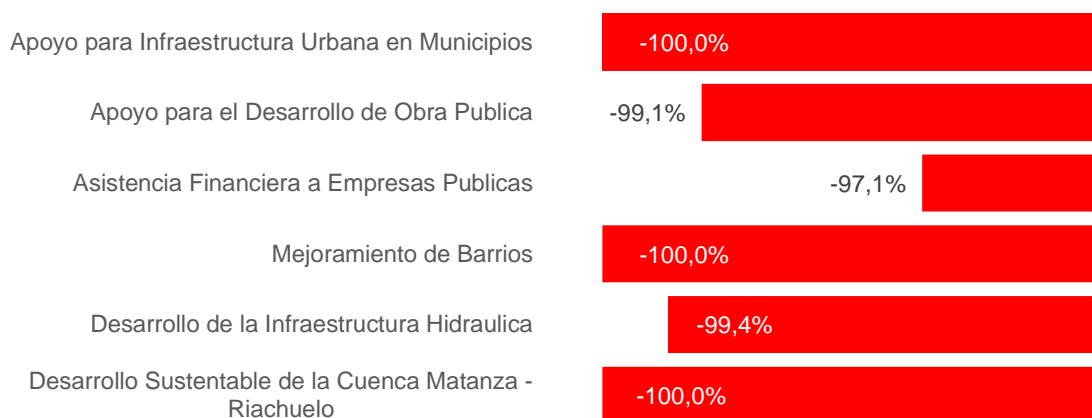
Apoyo para Infraestructura Urbana en Municipios -100,0%

Apoyo para el Desarrollo de Obra Publica -99,1%

Asistencia Financiera a Empresas Publicas -97,1%

Mejoramiento de Barrios -100,0%

Desarrollo de la Infraestructura Hidraulica -99,4%

Desarrollo Sustentable de la Cuenca Matanza - Riachuelo -100,0%